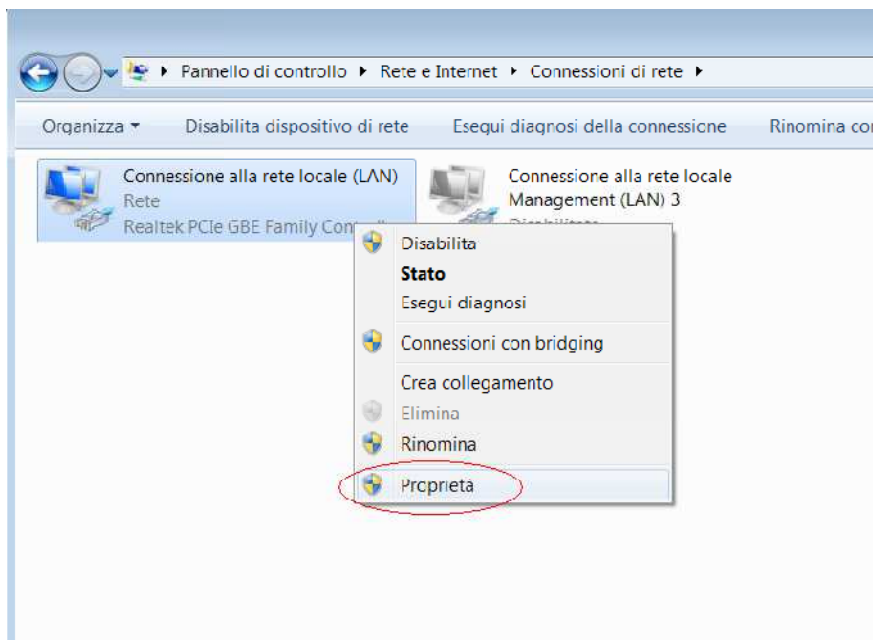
▸ Pannello di controllo ▸ Rete e Internet ▸ Connessioni di rete ▸

Organizza ▾ Disabilita dispositivo di rete Esegui diagnosi della connessione Rinomina co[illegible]

Connessione alla rete locale (LAN)
Rete
Realtek PCIe GBE Family Contr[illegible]

Connessione alla rete locale Management (LAN) 3
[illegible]

Disabilita
Stato
Esegui diagnosi
Connessioni con bridging
Crea collegamento
Elimina
Rinomina
Proprietà